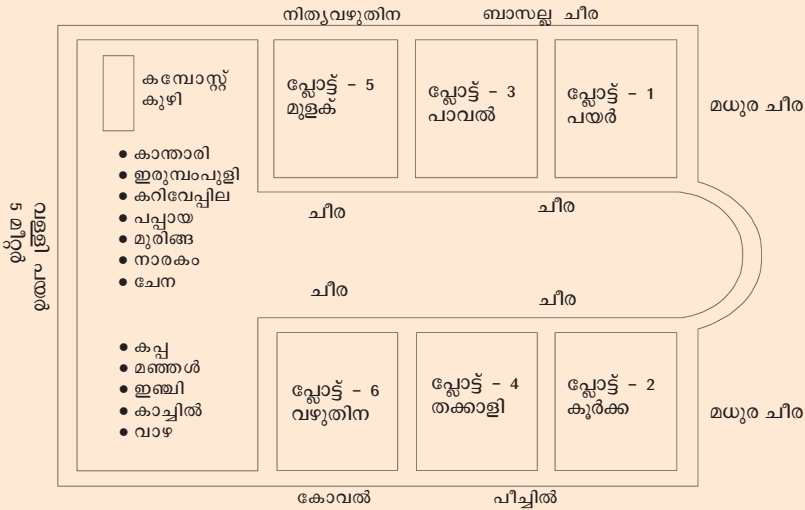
നിത്യവഴുതിന ബാസല്ല ചീര

കമ്പോസ്റ്റ് കുഴി

പ്ലോട്ട് – 5 മുളക്

പ്ലോട്ട് – 3 പാവൽ

പ്ലോട്ട് – 1 പയർ

മധുര ചീര

• കാന്താരി
• ഇരുമ്പംപുളി
• കറിവേപ്പില
• പപ്പായ
• മുരിങ്ങ
• നാരകം
• ചേന

വള്ളി പയർ 5 മീറ്റർ

ചീര ചീര

ചീര ചീര

• കപ്പ
• മഞ്ഞൾ
• ഇഞ്ചി
• കാച്ചിൽ
• വാഴ

പ്ലോട്ട് – 6 വഴുതിന

പ്ലോട്ട് – 4 തക്കാളി

പ്ലോട്ട് – 2 കൂർക്ക

മധുര ചീര

കോവൽ പീച്ചിൽ